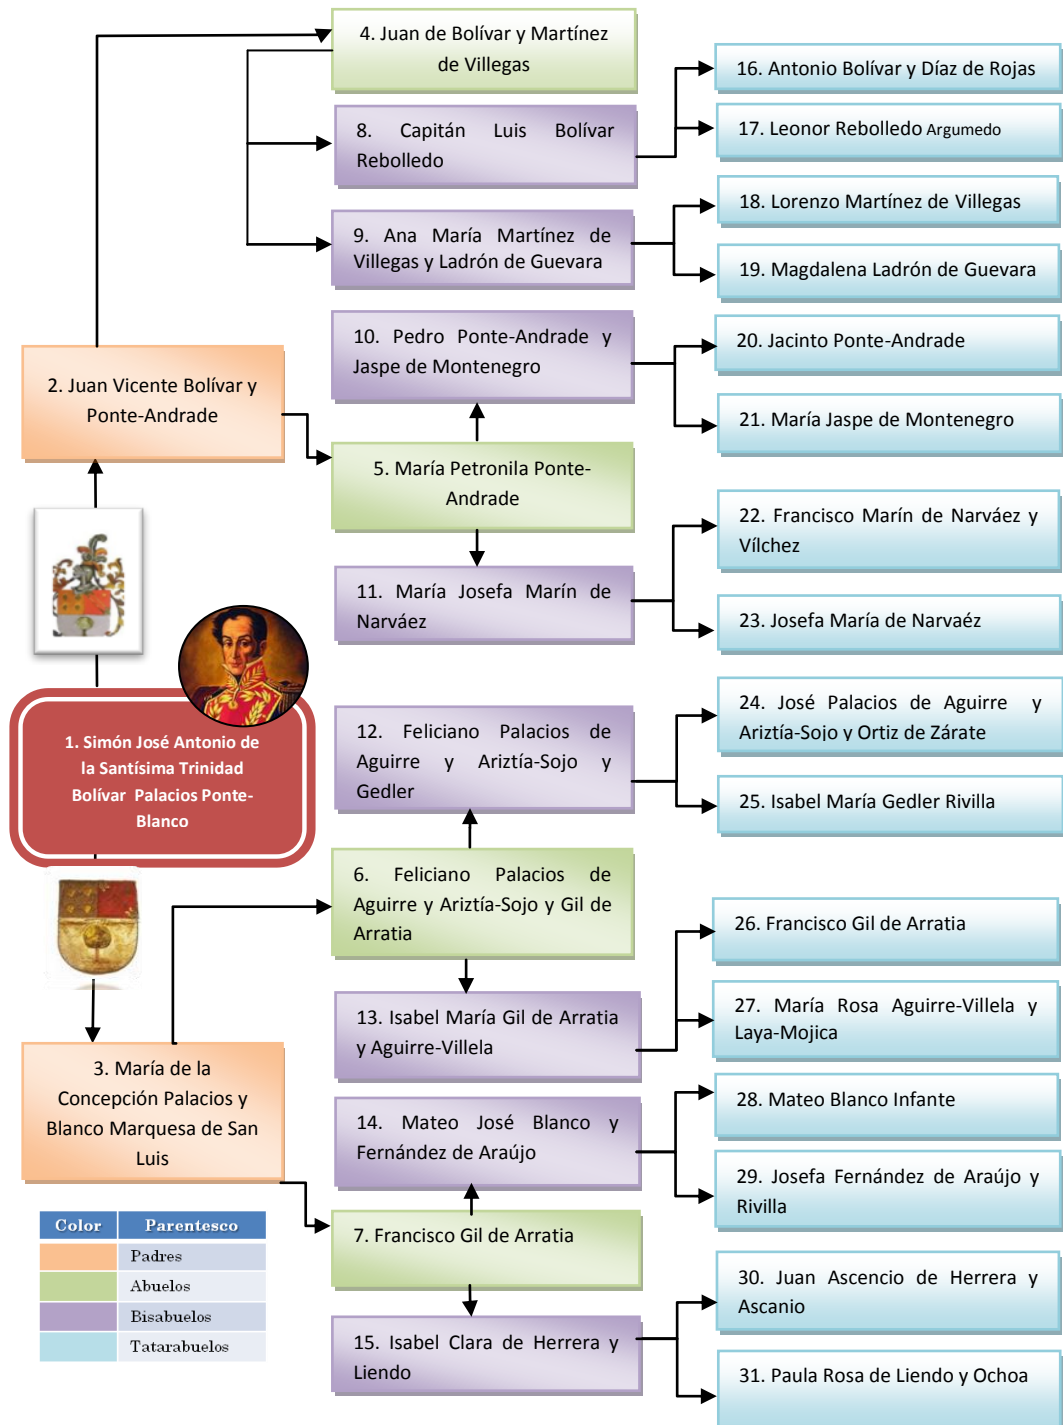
4. Juan de Bolívar y Martínez de Villegas

8. Capitán Luis Bolívar Rebolledo

9. Ana María Martínez de Villegas y Ladrón de Guevara

16. Antonio Bolívar y Díaz de Rojas

17. Leonor Rebolledo Argumedo

18. Lorenzo Martínez de Villegas

19. Magdalena Ladrón de Guevara

10. Pedro Ponte-Andrade y Jaspe de Montenegro

20. Jacinto Ponte-Andrade

21. María Jaspe de Montenegro

2. Juan Vicente Bolívar y Ponte-Andrade

5. María Petronila Ponte-Andrade

11. María Josefa Marín de Narváez

22. Francisco Marín de Narváez y Vílchez

23. Josefa María de Narvaéz

1. Simón José Antonio de la Santísima Trinidad Bolívar Palacios Ponte-Blanco

12. Feliciano Palacios de Aguirre y Ariztía-Sojo y Gedler

24. José Palacios de Aguirre y Ariztía-Sojo y Ortiz de Zárate

25. Isabel María Gedler Rivilla

6. Feliciano Palacios de Aguirre y Ariztía-Sojo y Gil de Arratia

26. Francisco Gil de Arratia

13. Isabel María Gil de Arratia y Aguirre-Villela

27. María Rosa Aguirre-Villela y Laya-Mojica

3. María de la Concepción Palacios y Blanco Marquesa de San Luis

14. Mateo José Blanco y Fernández de Araújo

28. Mateo Blanco Infante

29. Josefa Fernández de Araújo y Rivilla

7. Francisco Gil de Arratia

| Color | Parentesco |
|---|---|
| | Padres |
| | Abuelos |
| | Bisabuelos |
| | Tatarabuelos |

15. Isabel Clara de Herrera y Liendo

30. Juan Ascencio de Herrera y Ascanio

31. Paula Rosa de Liendo y Ochoa